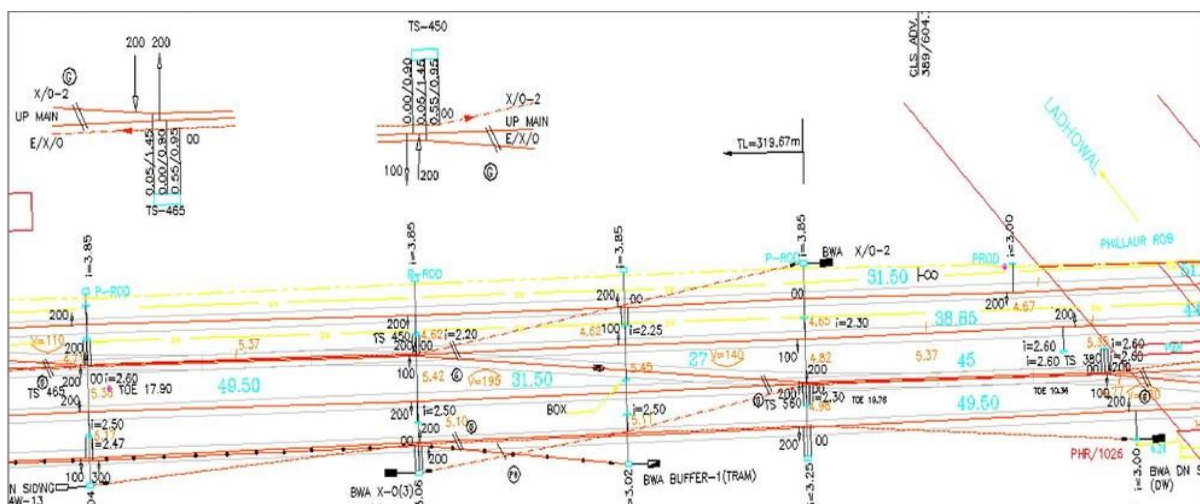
200 200
X/O-2
UP MAIN
E/X/O
0.05/1.45
0.00/0.80
0.55/0.95
00
TS-465

TS-450
0.00/0.30
0.05/1.45
0.55/0.95
00
X/O-2
UP MAIN
E/X/O
100 200

CLS ADV
389/604

TL=319.67m

LADHOWAL

PHILLAUR ROB

i=3.85
P-ROD
200
V=110
5.37
200
00 i=2.60
TS 465
5.35
TOE 17.90
200
49.50
i=2.50
200
i=2.47
N SIDING
AW-13
100 300

i=3.85
P-ROD
200
TS 450
200
4.62 i=2.20
00
100
5.42
V=195
31.50
200
i=2.50
5.10
00
200
BWA X-O(3)

i=3.85
200
00
4.62 100 i=2.25
5.45
BOX
i=2.50
5.11
BWA BUFFER-1(TRAM)
i=3.02

i=3.85
P-ROD
BWA X/O-2
31.50
00
4.65 i=2.30
27
V=140
100
4.82
200
00
TS 550
i=2.30
4.95
TOE 19.76
200
i=3.25

PROD
i=3.00
200
4.67
38.85
5.37
45
49.50
200
i=2.60
i=2.60 TS 380
5.35
i=2.60
i=2.60
TOE 10.36
100
200
PHR/1026
i=3.00
BWA DN S
(DW)